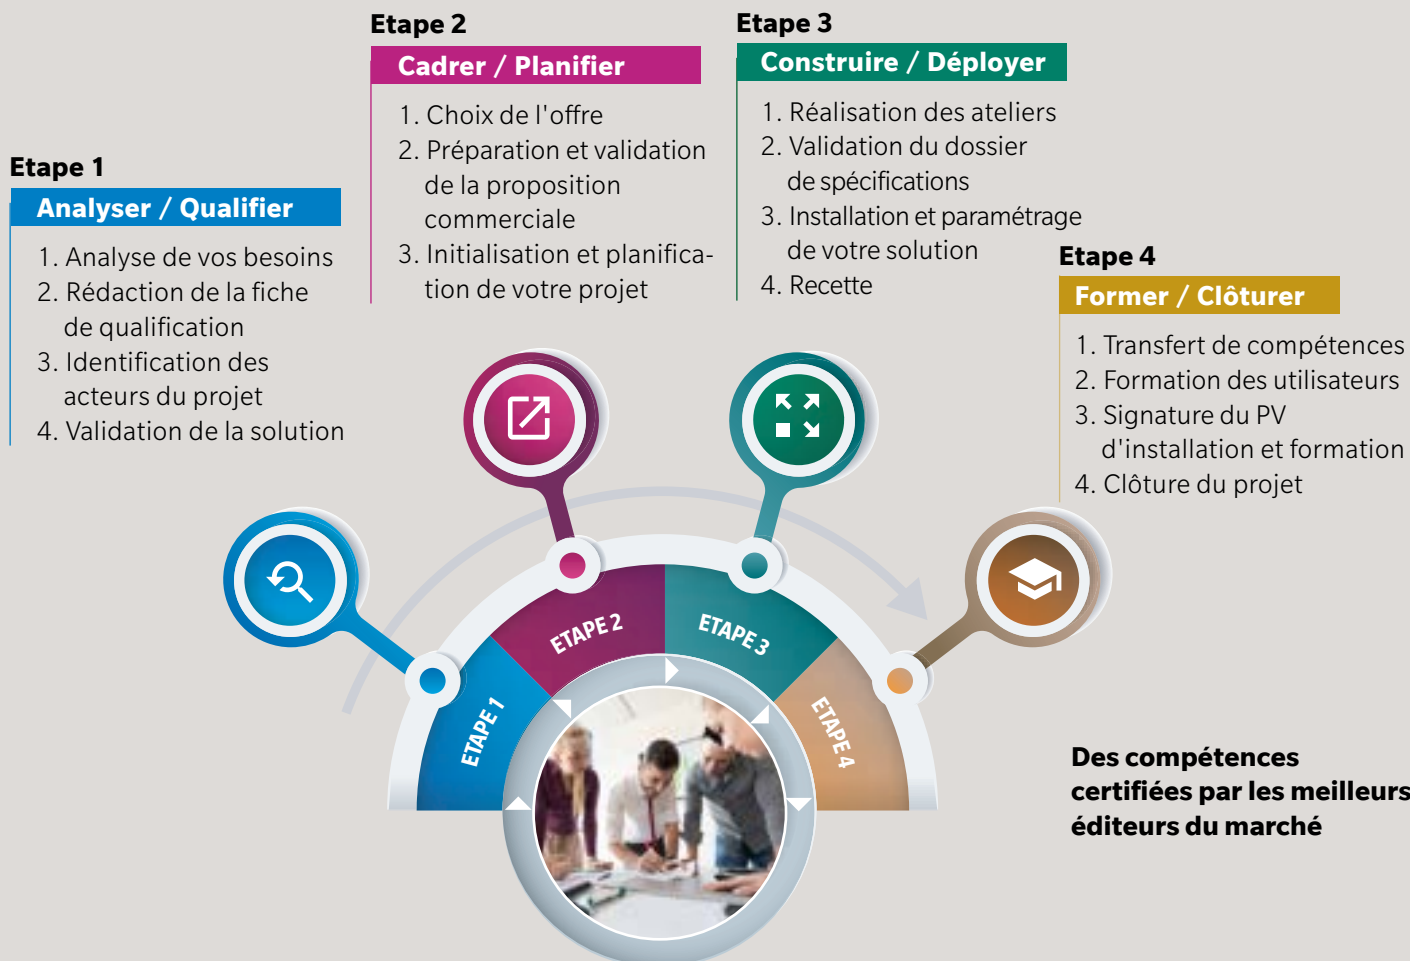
Etape 1

Analyser / Qualifier

1. Analyse de vos besoins
2. Rédaction de la fiche de qualification
3. Identification des acteurs du projet
4. Validation de la solution

Etape 2

Cadrer / Planifier

1. Choix de l'offre
2. Préparation et validation de la proposition commerciale
3. Initialisation et planification de votre projet

Etape 3

Construire / Déployer

1. Réalisation des ateliers
2. Validation du dossier de spécifications
3. Installation et paramétrage de votre solution
4. Recette

Etape 4

Former / Clôturer

1. Transfert de compétences
2. Formation des utilisateurs
3. Signature du PV d'installation et formation
4. Clôture du projet

ETAPE 1

ETAPE 2

ETAPE 3

ETAPE 4

Des compétences certifiées par les meilleurs éditeurs du marché